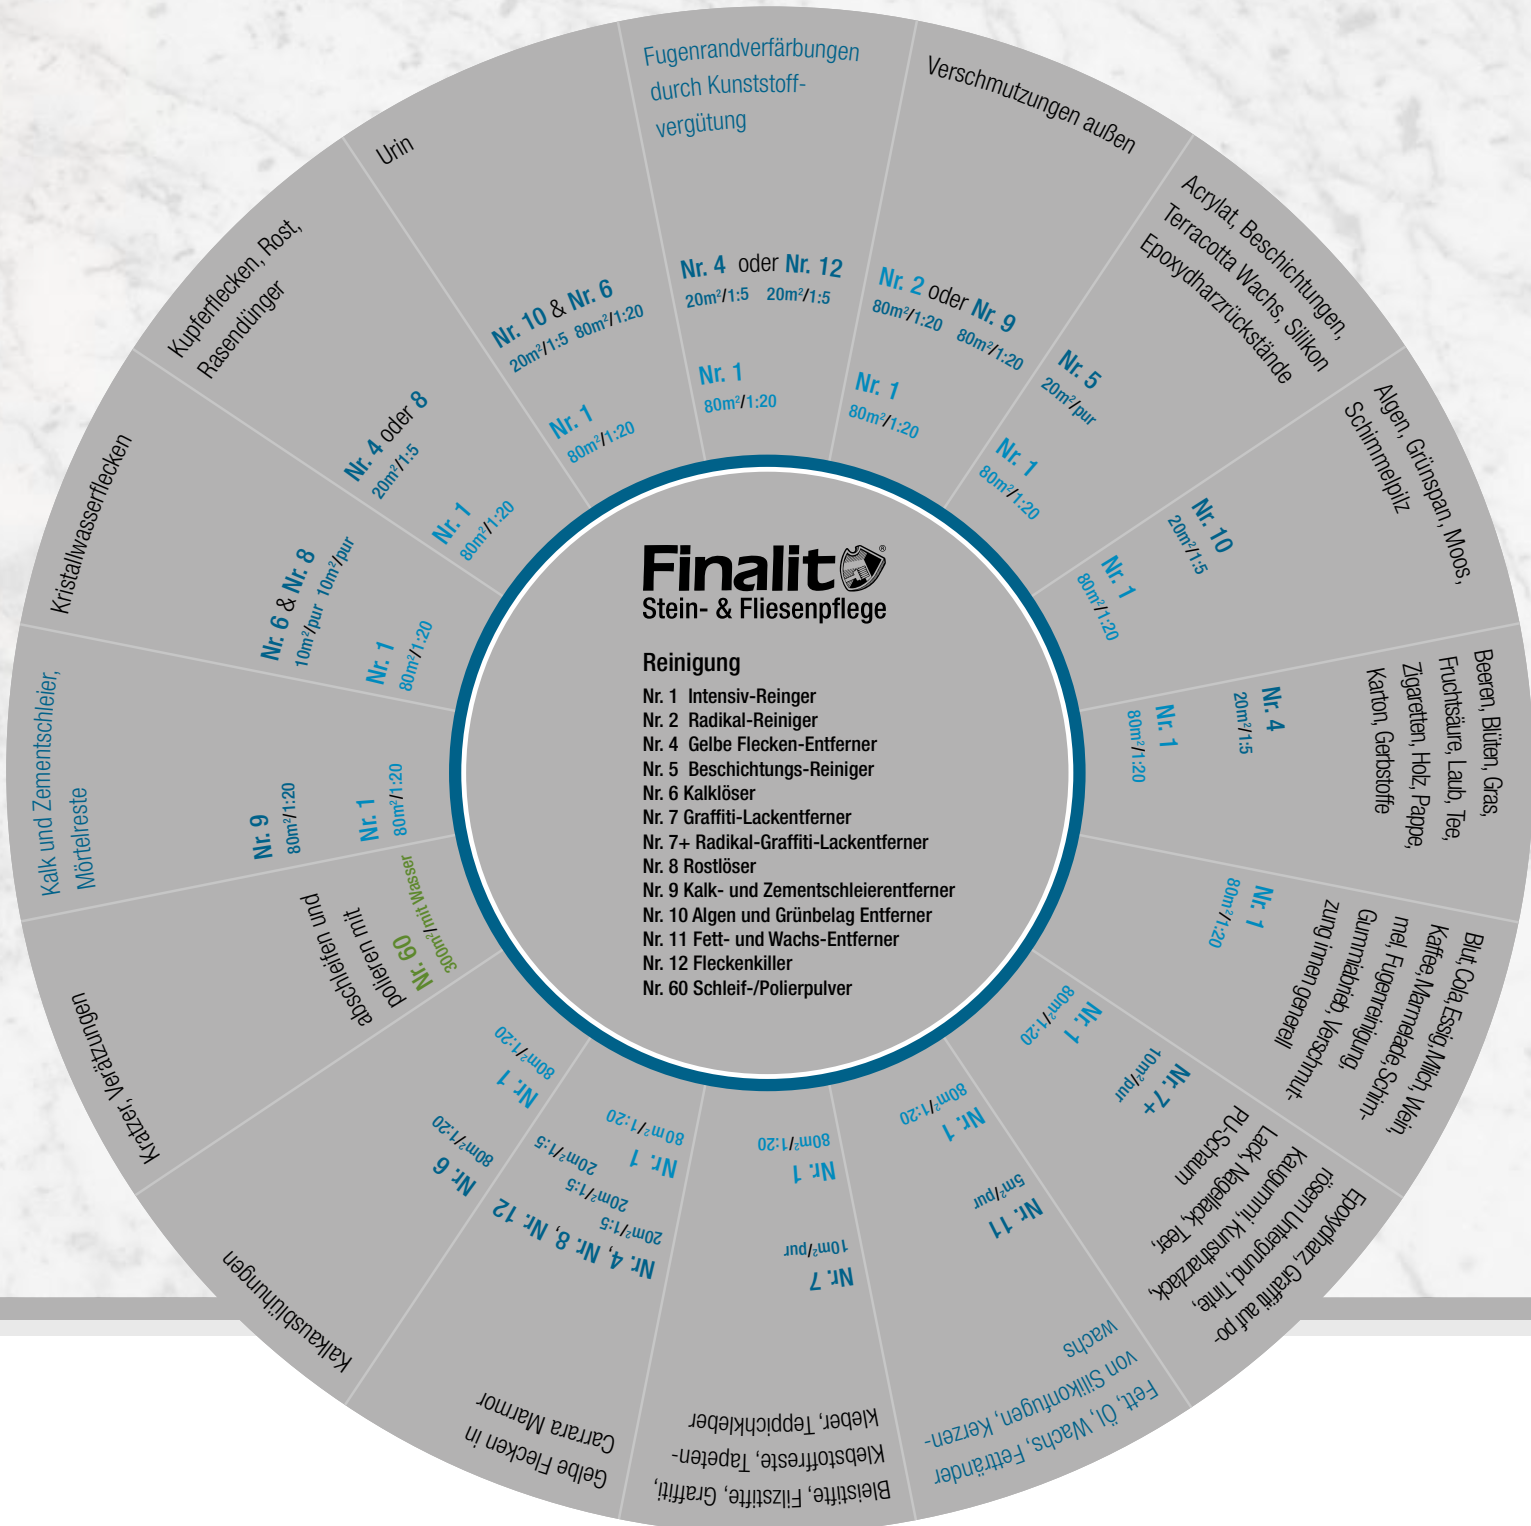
Fugenrandverfärbungen durch Kunststoffvergütung

Nr. 4 oder Nr. 12
20m²/1:5 20m²/1:5

Nr. 1
80m²/1:20

Verschmutzungen außen

Nr. 2 oder Nr. 9
80m²/1:20 80m²/1:20

Nr. 1
80m²/1:20

Acrylat, Beschichtungen, Terracotta Wachs, Silikon Epoxydharzrückstände

Nr. 5
20m²/pur

Nr. 1
80m²/1:20

Algen, Grünspan, Moos, Schimmelpilz

Nr. 10
20m²/1:5

Nr. 1
80m²/1:20

Beeren, Blüten, Gras, Fruchtsäure, Laub, Tee, Zigaretten, Holz, Pappe, Karton, Gerbstoffe

Nr. 4
20m²/1:5

Nr. 1
80m²/1:20

Blut, Cola, Essig, Milch, Wein, Kaffee, Marmelade, Schimmel, Fugenreinigung, Gummiabrieb, Verschmutzung innen generell

Nr. 1
80m²/1:20

Epoxydharz, Graffiti auf porösem Untergrund, Tinte, Kaugummi, Kunstharzlack, Lack, Nagellack, Teer, PU-Schaum

Nr. 7+
10m²/pur

Nr. 1
80m²/1:20

Fett, Öl, Wachs, Fettränder von Silikonfugen, Kerzenwachs

Nr. 11
5m²/pur

Nr. 1
80m²/1:20

Bleistifte, Filzstifte, Graffiti, Klebstoffreste, Tapetenkleber, Teppichkleber

Nr. 7
10m²/pur

Nr. 1
80m²/1:20

Gelbe Flecken in Carrara Marmor

Nr. 4, Nr. 8, Nr. 12
20m²/1:5 20m²/1:5 20m²/1:5

Nr. 1
80m²/1:20

Kalkausblühungen

Nr. 6
80m²/1:20

Nr. 1
80m²/1:20

Kratzer, Verätzungen

abschleifen und polieren mit
Nr. 60
300m²/mit Wasser

Kalk und Zementschleier, Mörtelreste

Nr. 9
80m²/1:20

Nr. 1
80m²/1:20

Kristallwasserflecken

Nr. 6 & Nr. 8
10m²/pur 10m²/pur

Nr. 1
80m²/1:20

Kupferflecken, Rost, Rasendünger

Nr. 4 oder 8
20m²/1:5

Nr. 1
80m²/1:20

Urin

Nr. 10 & Nr. 6
20m²/1:5 80m²/1:20

Nr. 1
80m²/1:20

Finalit®
Stein- & Fliesenpflege

Reinigung
Nr. 1 Intensiv-Reinger
Nr. 2 Radikal-Reiniger
Nr. 4 Gelbe Flecken-Entferner
Nr. 5 Beschichtungs-Reiniger
Nr. 6 Kalklöser
Nr. 7 Graffiti-Lackentferner
Nr. 7+ Radikal-Graffiti-Lackentferner
Nr. 8 Rostlöser
Nr. 9 Kalk- und Zementschleierentferner
Nr. 10 Algen und Grünbelag Entferner
Nr. 11 Fett- und Wachs-Entferner
Nr. 12 Fleckenkiller
Nr. 60 Schleif-/Polierpulver